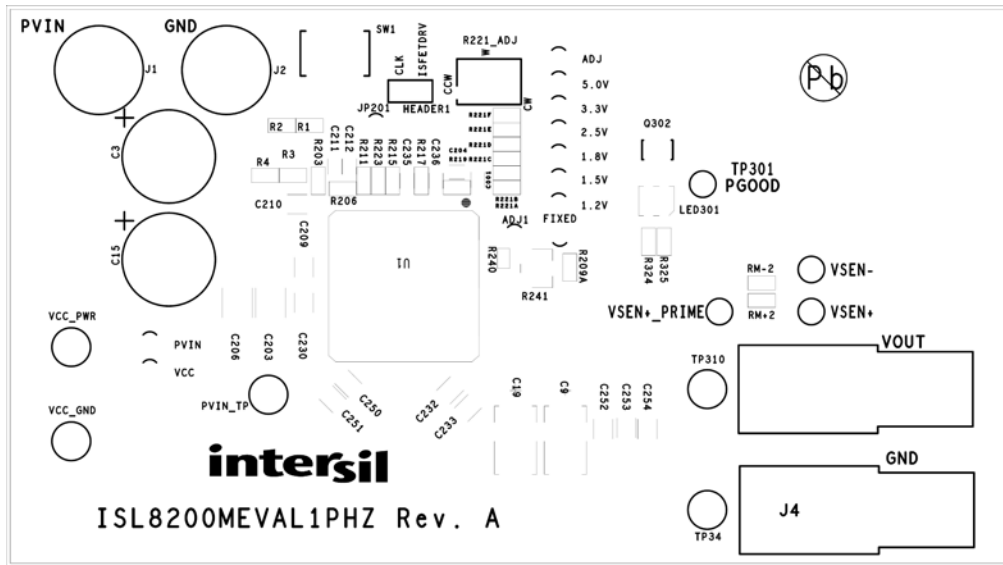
PVIN
GND
J1
J2
SW1
CLK
ISFETDRV
R221_ADJ
CCW
CW
JP201
HEADER1
ADJ
5.0V
3.3V
2.5V
1.8V
1.5V
1.2V
Pb
Q302
TP301
PGOOD
LED301
C3
C15
R2
R1
R4
R3
R203
C211
C212
R211
R223
R215
C235
R217
C236
R221F
R221E
R221D
R221C
C204
R219
R221B
R221A
R206
C210
C209
ADJ1
FIXED
U1
R240
R241
R209A
R324
R325
RM-2
RM+2
VSEN-
VSEN+
VSEN+_PRIME
VCC_PWR
PVIN
VCC
C206
C203
C230
VCC_GND
PVIN_TP
C250
C251
C232
C233
C10
C9
C252
C253
C254
TP310
VOUT
GND
J4
TP34
intersil
ISL8200MEVAL1PHZ Rev. A